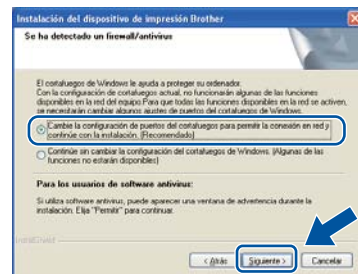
Instalación del dispositivo de impresión Brother

Se ha detectado un firewall/antivirus

El cortafuegos de Windows le ayuda a proteger su ordenador.
Con la configuración de cortafuegos actual, no funcionarán algunas de las funciones disponibles en la red del equipo. Para que todas las funciones disponibles en la red se activen, se necesitarán cambiar algunos ajustes de puertos del cortafuegos de Windows.

Cambie la configuración de puertos del cortafuegos para permitir la conexión en red y continúe con la instalación. (Recomendado)

Continúe sin cambiar la configuración del cortafuegos de Windows. (Algunas de las funciones no estarán disponibles)

Para los usuarios de software antivirus:

Si utiliza software antivirus, puede aparecer una ventana de advertencia durante la instalación. Elija "Permitir" para continuar.

InstallShield

< Atrás    Siguiente >    Cancelar